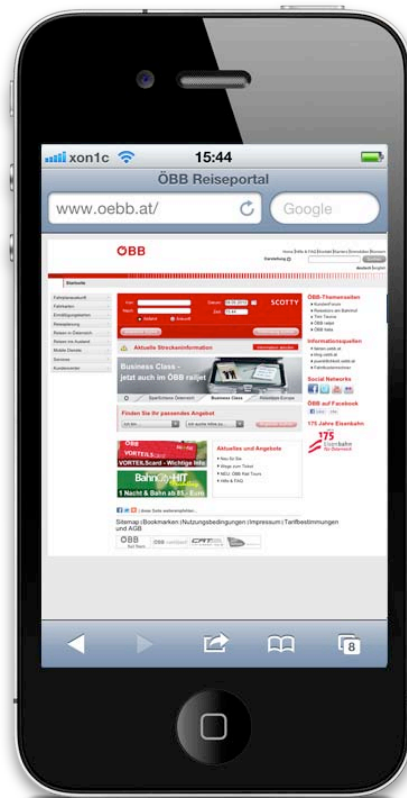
xon1c 15:44

ÖBB Reiseportal

www.oebb.at/

Google

ÖBB

SCOTTY

ÖBB-Themenseiten

Informationsquellen

Social Networks

ÖBB auf Facebook

175 Jahre Eisenbahn

Aktuelle Streckeninformation

Business Class - jetzt auch im ÖBB railjet

Business Class

Finden Sie Ihr passendes Angebot

VORTEILScard

VORTEILScard - Wichtige Info

BahnCity-HIT

1 Nacht & Bahn ab 85,- Euro

Aktuelles und Angebote

Sitemap | Bookmarken | Nutzungsbedingungen | Impressum | Tarifbestimmungen und AGB

ÖBB

8